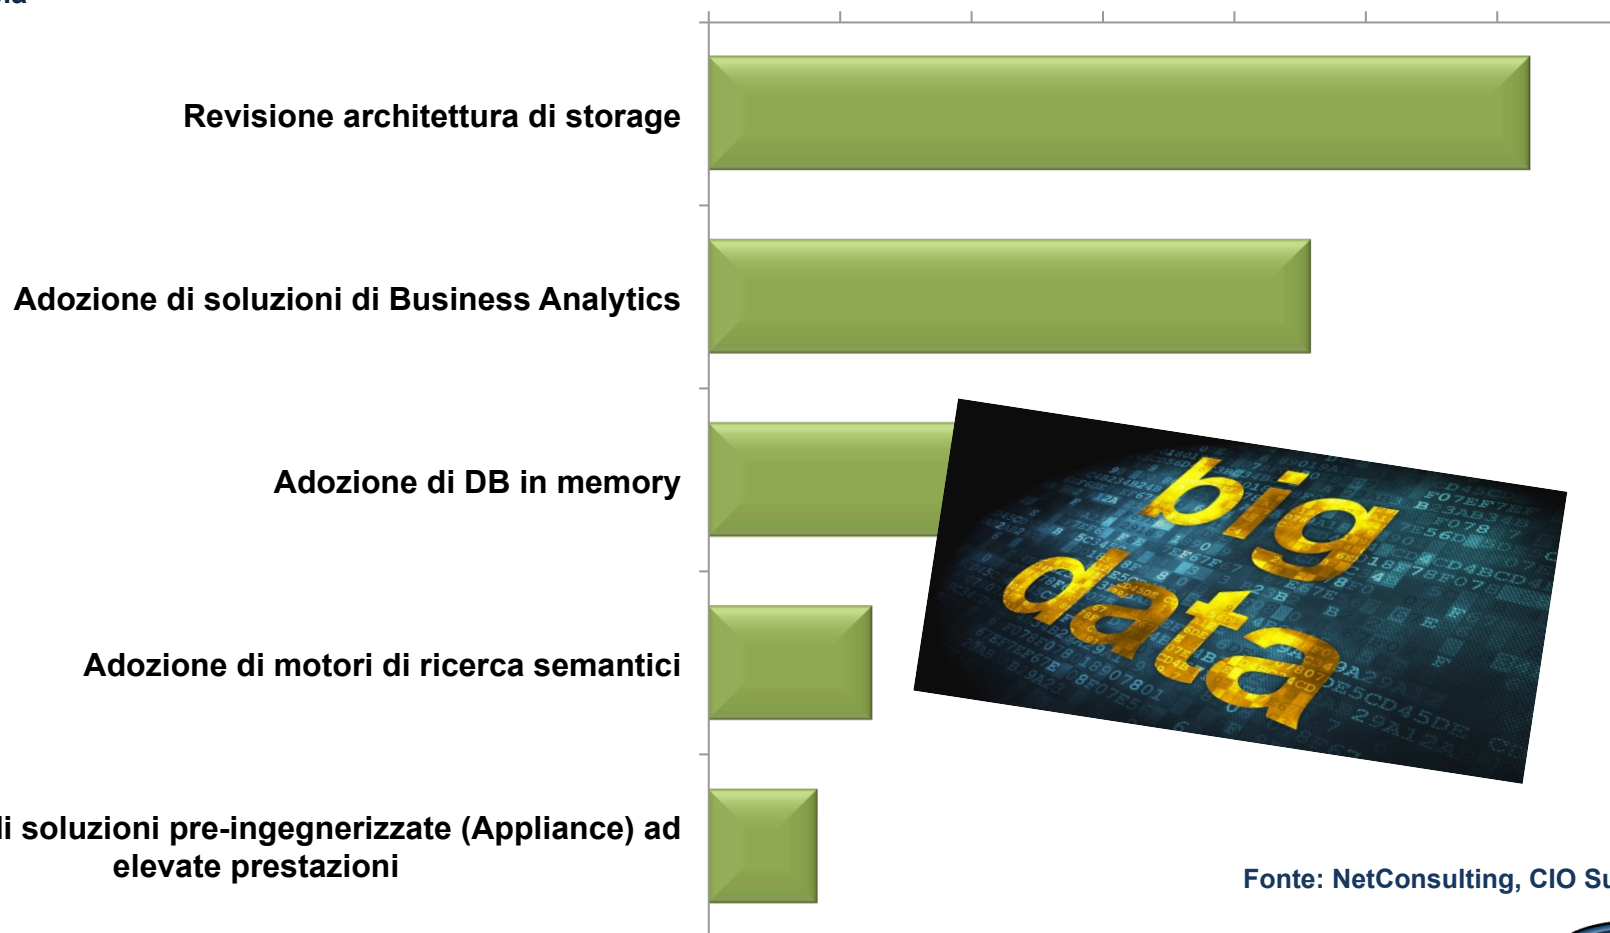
Revisione architettura di storage

Adozione di soluzioni di Business Analytics

Adozione di DB in memory

Adozione di motori di ricerca semantici

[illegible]i soluzioni pre-ingegnerizzate (Appliance) ad elevate prestazioni

big data

Fonte: NetConsulting, CIO S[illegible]